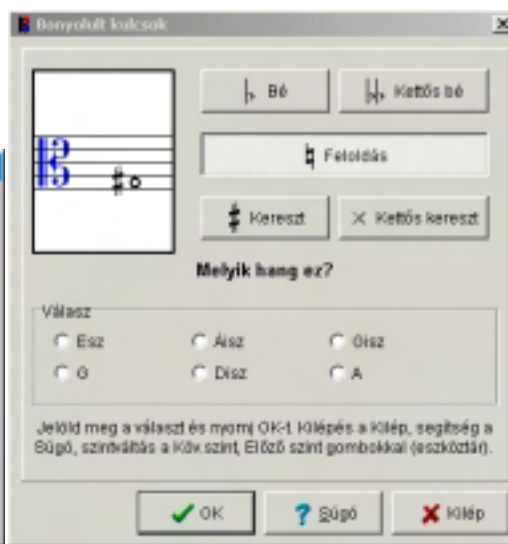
Bonyolult kulcsok

♭ Bé

𝄫 Kettős bé

♮ Feloldás

♯ Kereszt

× Kettős kereszt

Melyik hang ez?

Válasz

Esz

Aisz

Gisz

G

Disz

A

Jelöld meg a választ és nyomj OK-t. Kilépés a Kilép, segítség a Súgó, szintváltás a Köv.szint, Előző szint gombokkal (eszköztár).

OK

Súgó

Kilép